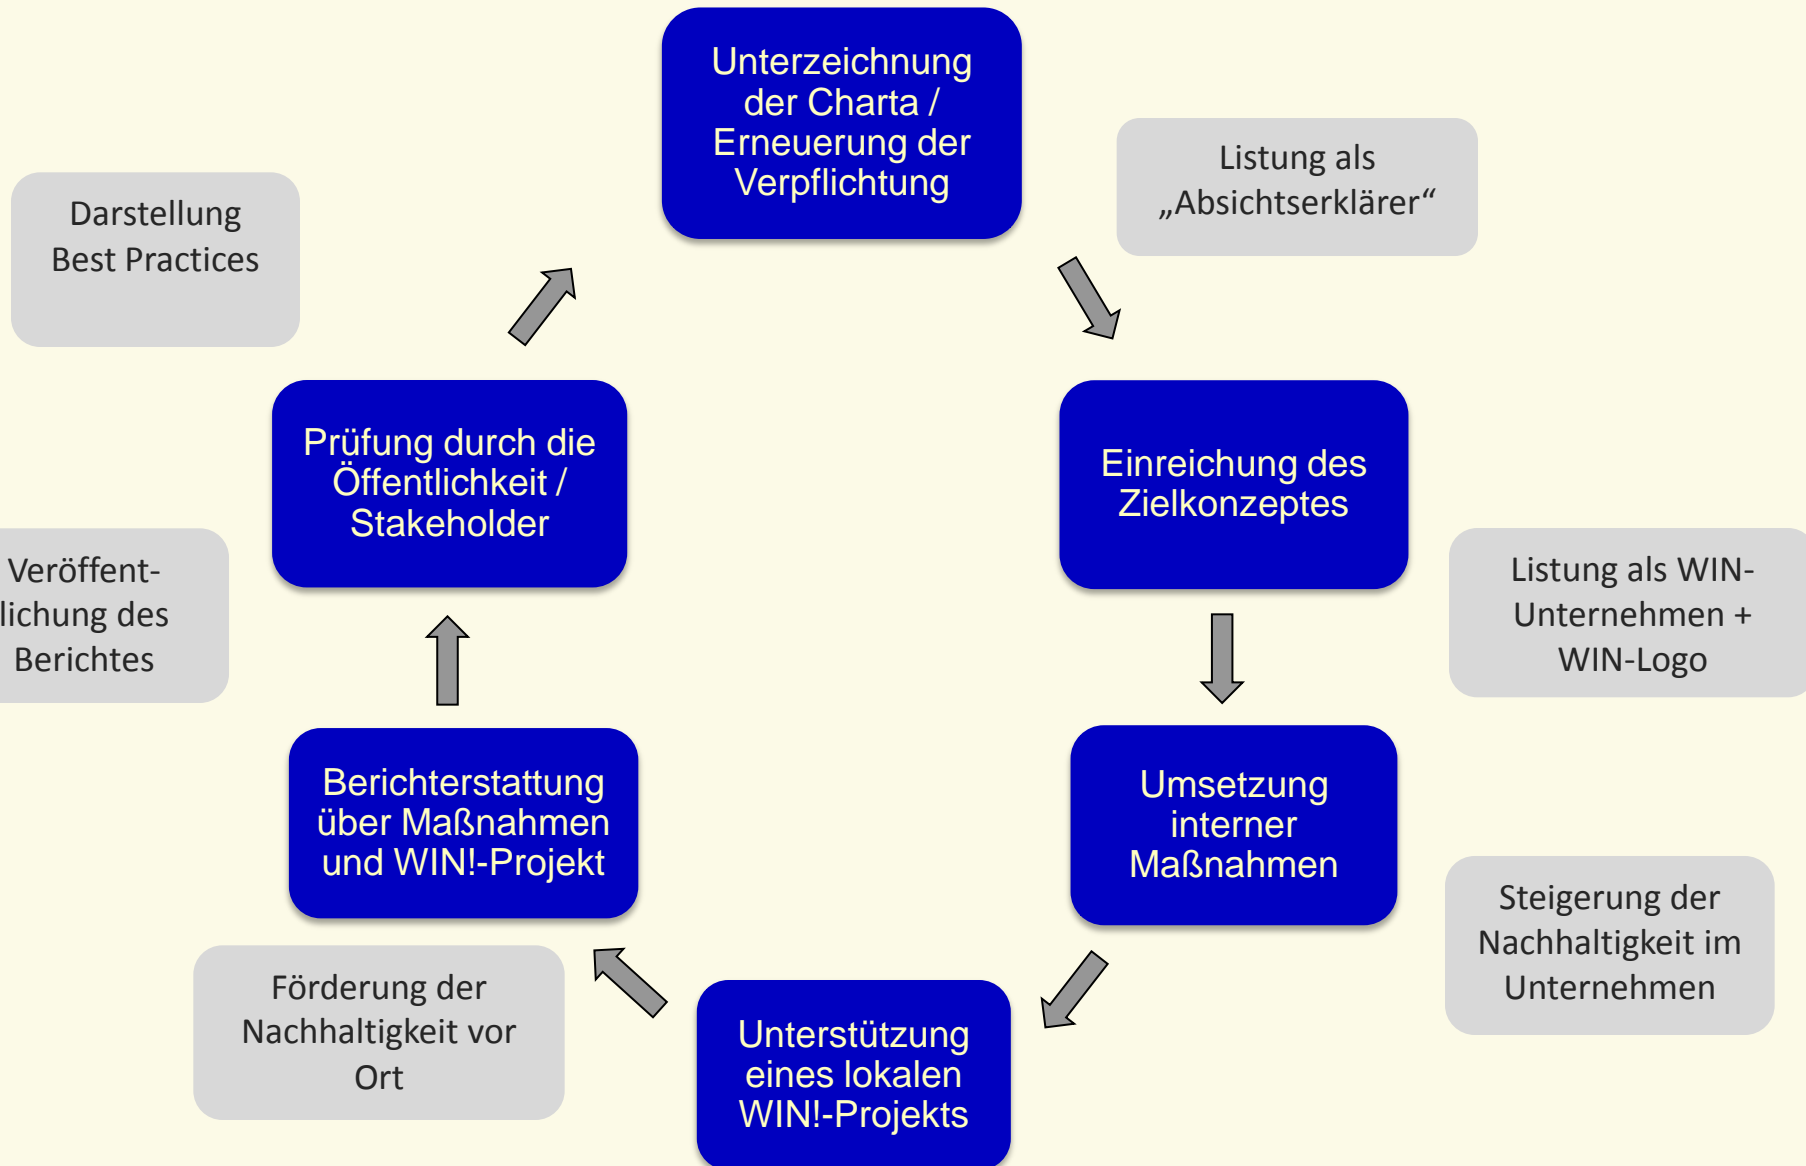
Unterzeichnung der Charta / Erneuerung der Verpflichtung

Listung als „Absichtserklärer“

Darstellung Best Practices

Prüfung durch die Öffentlichkeit / Stakeholder

Einreichung des Zielkonzeptes

Veröffent-lichung des Berichtes

Listung als WIN-Unternehmen + WIN-Logo

Berichterstattung über Maßnahmen und WIN!-Projekt

Umsetzung interner Maßnahmen

Steigerung der Nachhaltigkeit im Unternehmen

Förderung der Nachhaltigkeit vor Ort

Unterstützung eines lokalen WIN!-Projekts